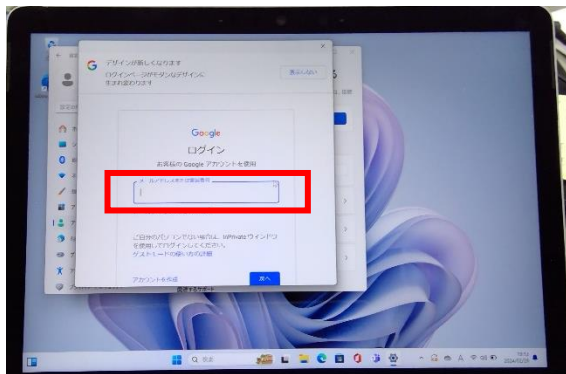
デザインが新しくなります
ログインページがモダンなデザインに生まれ変わります
表示しない

Google
ログイン
お客様の Google アカウントを使用
メールアドレスまたは電話番号

ご自分のパソコンでない場合は、WPmateウィンドウを使用してログインしてください。
ゲストモードの使い方の詳細

アカウントを作成
次へ

検索